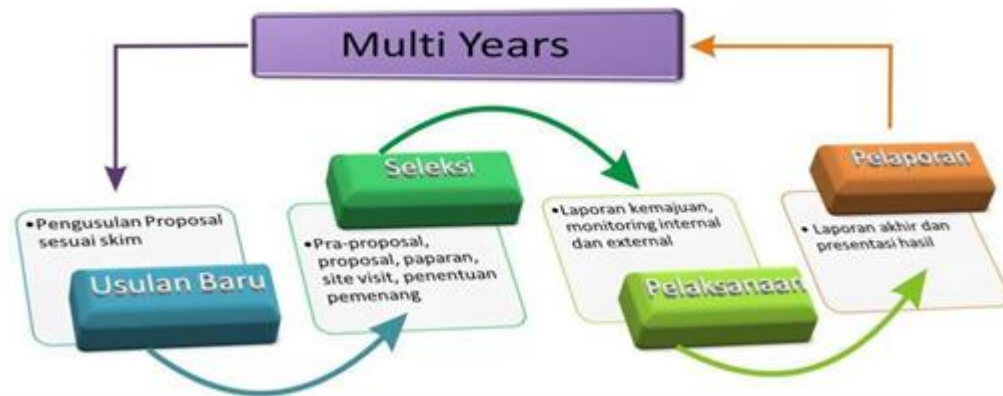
Multi Years

•Pengusulan Proposal sesuai skim

Usulan Baru

Seleksi

•Pra-proposal, proposal, paparan, site visit, penentuan pemenang

•Laporan kemajuan, monitoring internal dan external

Pelaksanaan

Pelaporan

•Laporan akhir dan presentasi hasil